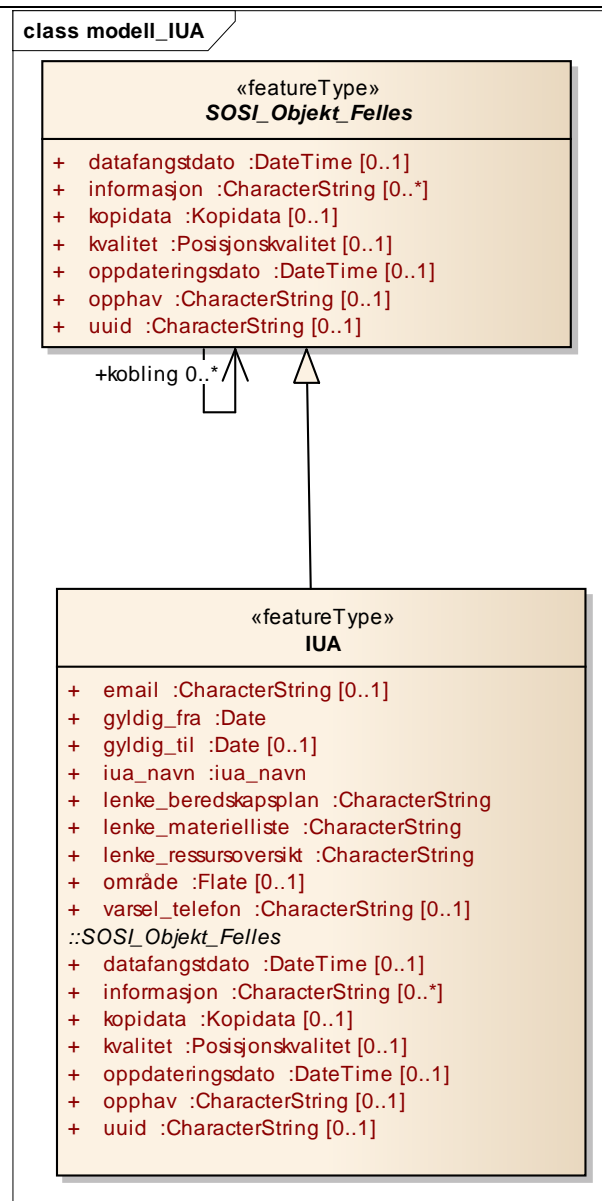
class modell_IUA

«featureType»
SOSI_Objekt_Felles

+ datafangstdato :DateTime [0..1]
+ informasjon :CharacterString [0..*]
+ kopidata :Kopidata [0..1]
+ kvalitet :Posisjonskvalitet [0..1]
+ oppdateringsdato :DateTime [0..1]
+ opphav :CharacterString [0..1]
+ uuid :CharacterString [0..1]

+kobling 0..*

«featureType»
IUA

+ email :CharacterString [0..1]
+ gyldig_fra :Date
+ gyldig_til :Date [0..1]
+ iua_navn :iua_navn
+ lenke_beredskapsplan :CharacterString
+ lenke_materielliste :CharacterString
+ lenke_ressursoversikt :CharacterString
+ område :Flate [0..1]
+ varsel_telefon :CharacterString [0..1]
::SOSI_Objekt_Felles
+ datafangstdato :DateTime [0..1]
+ informasjon :CharacterString [0..*]
+ kopidata :Kopidata [0..1]
+ kvalitet :Posisjonskvalitet [0..1]
+ oppdateringsdato :DateTime [0..1]
+ opphav :CharacterString [0..1]
+ uuid :CharacterString [0..1]